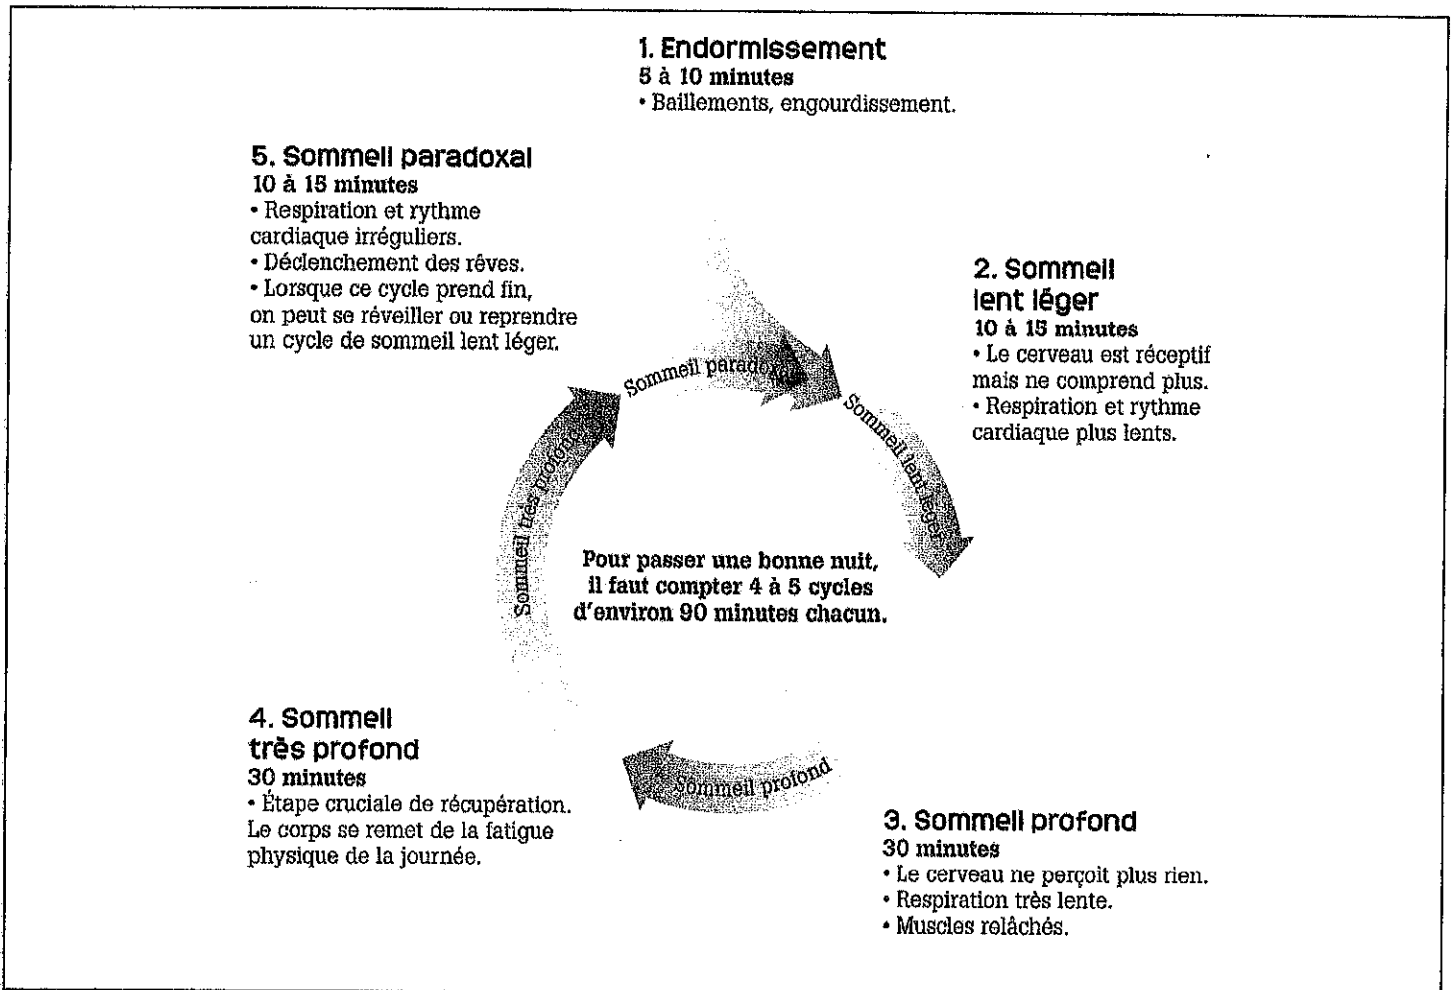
1. Endormissement
5 à 10 minutes
• Baillements, engourdissement.

5. Sommeil paradoxal
10 à 15 minutes
• Respiration et rythme cardiaque irréguliers.
• Déclenchement des rêves.
• Lorsque ce cycle prend fin, on peut se réveiller ou reprendre un cycle de sommeil lent léger.

2. Sommeil lent léger
10 à 15 minutes
• Le cerveau est réceptif mais ne comprend plus.
• Respiration et rythme cardiaque plus lents.

Sommeil paradoxal

Sommeil lent léger

Sommeil très profond

Pour passer une bonne nuit, il faut compter 4 à 5 cycles d'environ 90 minutes chacun.

Sommeil profond

4. Sommeil très profond
30 minutes
• Étape cruciale de récupération. Le corps se remet de la fatigue physique de la journée.

3. Sommeil profond
30 minutes
• Le cerveau ne perçoit plus rien.
• Respiration très lente.
• Muscles relâchés.